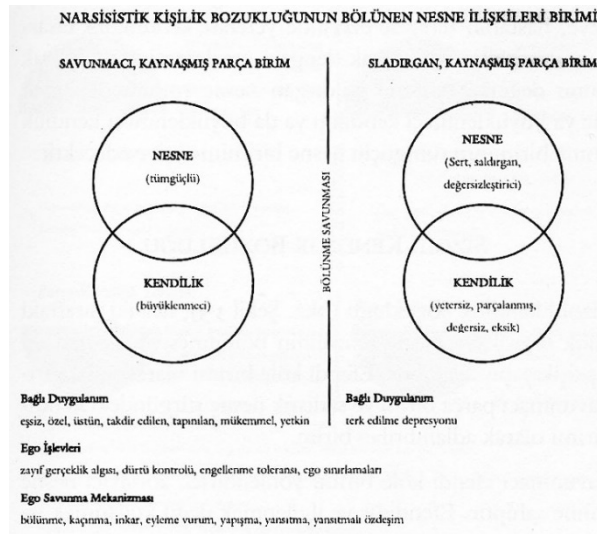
NARSİSİSTİK KİŞİLİK BOZUKLUĞUNUN BÖLÜNEN NESNE İLİŞKİLERİ BİRİMİ

SAVUNMACI, KAYNAŞMIŞ PARÇA BİRİM

NESNE
(tümgüçlü)

KENDİLİK
(büyüklenmeci)

BÖLÜNME SAVUNMASI

SLADIRGAN, KAYNAŞMIŞ PARÇA BİRİM

NESNE
(Sert, saldırgan, değersizleştirici)

KENDİLİK
(yetersiz, parçalanmış, değersiz, eksik)

Bağlı Duygulanım
eşsiz, özel, üstün, takdir edilen, tapınılan, mükemmel, yetkin

Bağlı Duygulanım
terk edilme depresyonu

Ego İşlevleri
zayıf gerçeklik algısı, dürtü kontrolü, engellenme toleransı, ego sınırlamaları

Ego Savunma Mekanizması
bölünme, kaçınma, inkar, eyleme vurum, yapışma, yansıtma, yansıtmalı özdeşim